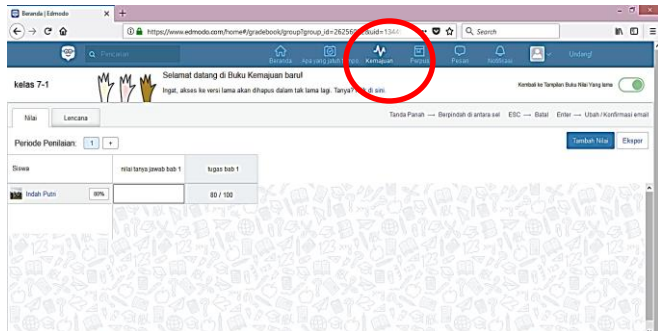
Beranda | Edmodo
+
https://www.edmodo.com/home#/gradebook/group?group_id=262562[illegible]suid=1344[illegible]
Search
Pencarian
Beranda
Apa yang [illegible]
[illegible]ps
Kemajuan
Perpus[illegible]
Pesan
Notifikasi
Undang!
kelas 7-1
Selamat datang di Buku Kemajuan baru!
Ingat, akses ke versi lama akan dihapus dalam tak lama lagi. Tanya? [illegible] di sini.
Kembali ke Tampilan Buku Nilai Yang lama
Nilai
Lencana
Tanda Panah ⟶ Berpindah di antara sel ESC ⟶ Batal Enter ⟶ Ubah/Konfirmasi email
Periode Penilaian: 1 +
Tambah Nilai
Ekspor

| Siswa | nilai tanya jawab bab 1 | tugas bab 1 |
|---|---|---|
| Indah Putri 80% | | 80 / 100 |